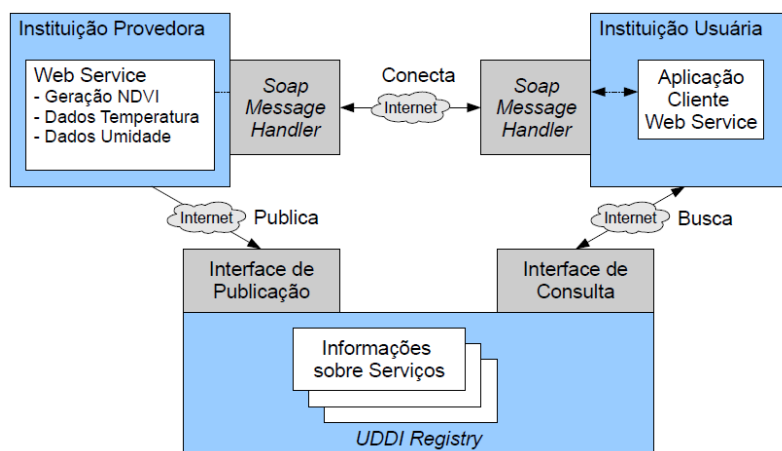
Instituição Provedora

Web Service
- Geração NDVI
- Dados Temperatura
- Dados Umidade

Soap Message Handler

Conecta

Internet

Soap Message Handler

Instituição Usuária

Aplicação Cliente Web Service

Internet

Publica

Internet

Busca

Interface de Publicação

Interface de Consulta

Informações sobre Serviços

UDDI Registry